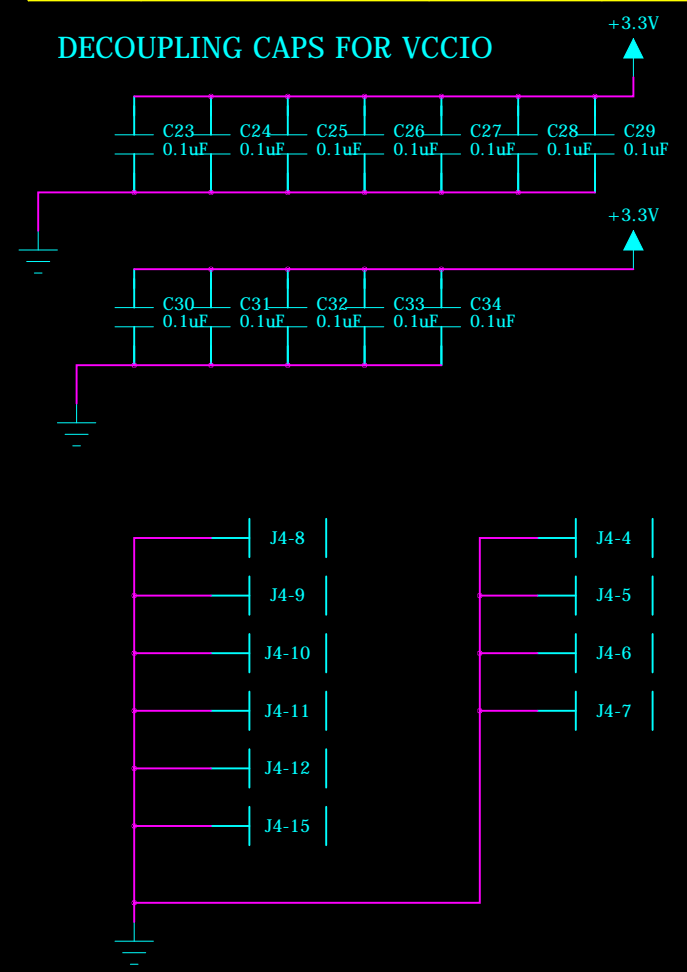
DECOUPLING CAPS FOR VCCIO

+3.3V

C23 0.1uF
C24 0.1uF
C25 0.1uF
C26 0.1uF
C27 0.1uF
C28 0.1uF
C29 0.1uF

+3.3V

C30 0.1uF
C31 0.1uF
C32 0.1uF
C33 0.1uF
C34 0.1uF

J4-8
J4-9
J4-10
J4-11
J4-12
J4-15

J4-4
J4-5
J4-6
J4-7